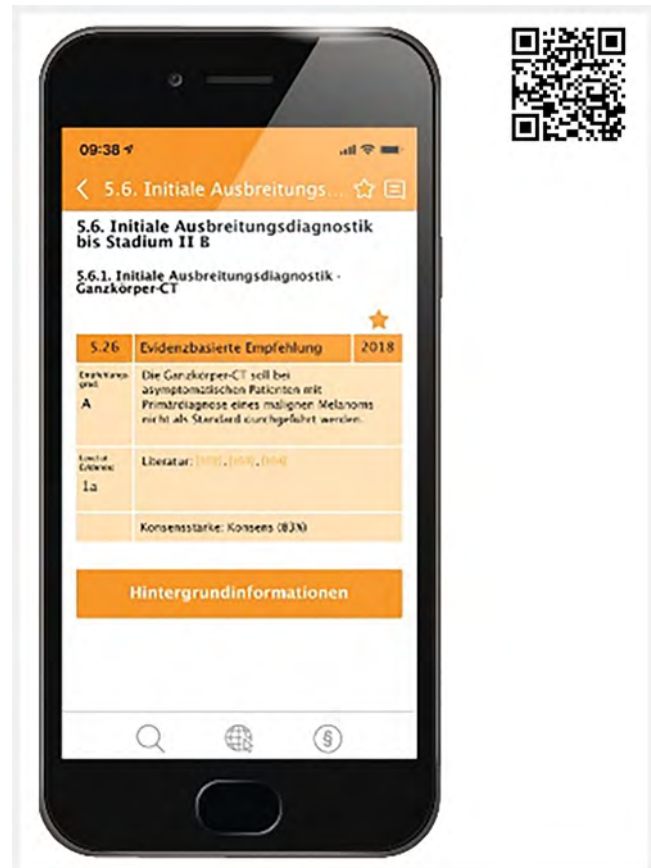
09:38

5.6. Initiale Ausbreitungs...

5.6. Initiale Ausbreitungsdiagnostik bis Stadium II B

5.6.1. Initiale Ausbreitungsdiagnostik - Ganzkörper-CT

| 5.26 | Evidenzbasierte Empfehlung | 2018 |
|---|---|---|
| Empfehlungsgrad A | Die Ganzkörper-CT soll bei asymptomatischen Patienten mit Primärdiagnose eines malignen Melanoms nicht als Standard durchgeführt werden. | |
| Level of Evidence 1a | Literatur: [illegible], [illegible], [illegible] | |
| | Konsensstärke: Konsens (83%) | |

Hintergrundinformationen